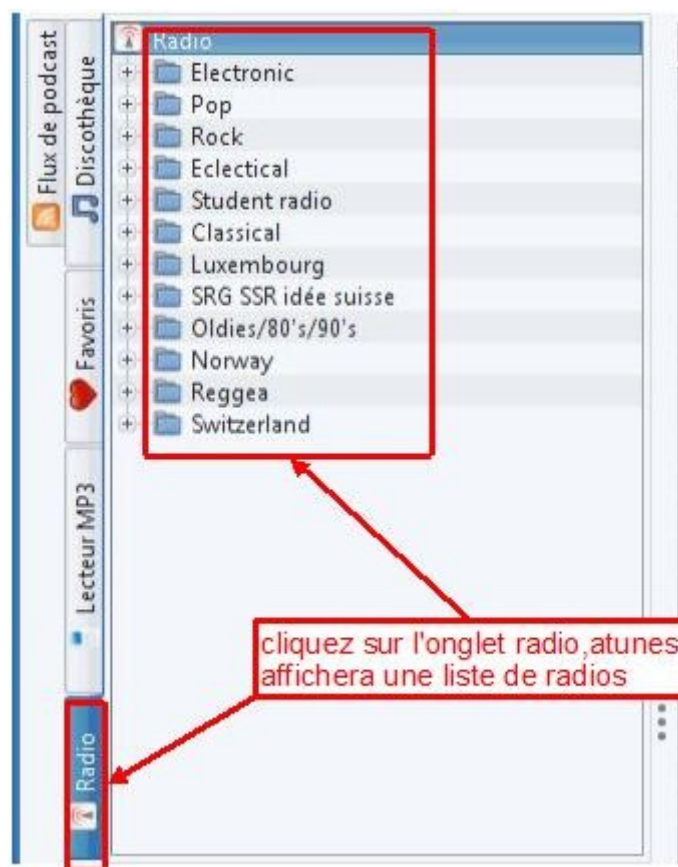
Flux de podcast
Discothèque
Favoris
Lecteur MP3
Radio

Radio
Electronic
Pop
Rock
Eclectical
Student radio
Classical
Luxembourg
SRG SSR idée suisse
Oldies/80's/90's
Norway
Reggea
Switzerland

cliquez sur l'onglet radio,atunes affichera une liste de radios